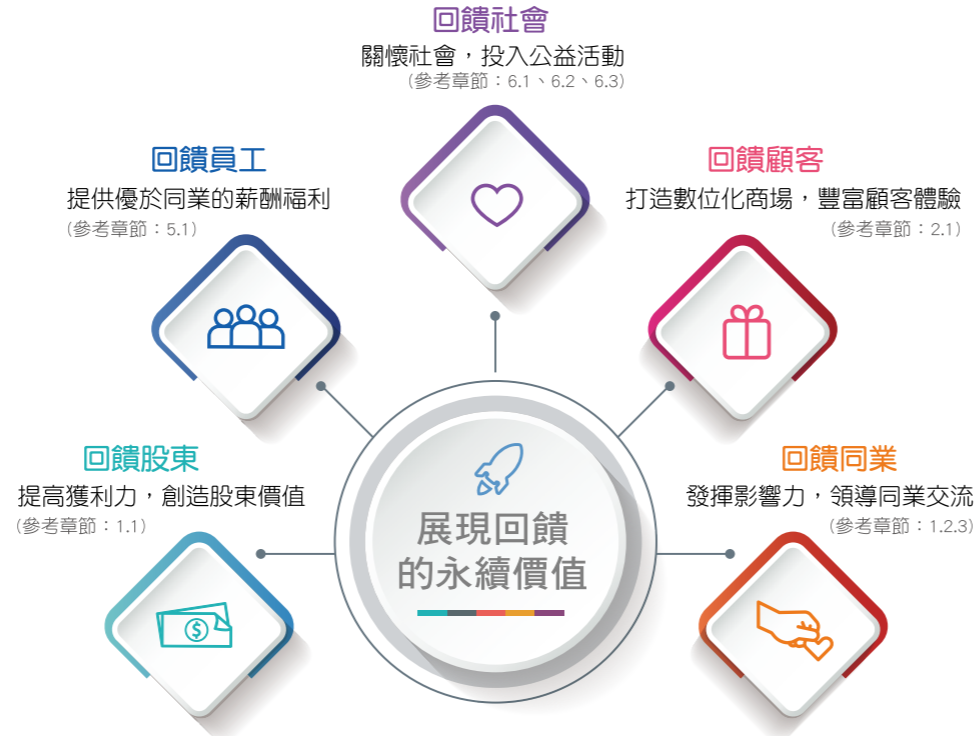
回饋社會
關懷社會，投入公益活動
（參考章節：6.1、6.2、6.3）

回饋員工
提供優於同業的薪酬福利
（參考章節：5.1）

回饋顧客
打造數位化商場，豐富顧客體驗
（參考章節：2.1）

回饋股東
提高獲利力，創造股東價值
（參考章節：1.1）

回饋同業
發揮影響力，領導同業交流
（參考章節：1.2.3）

展現回饋
的永續價值